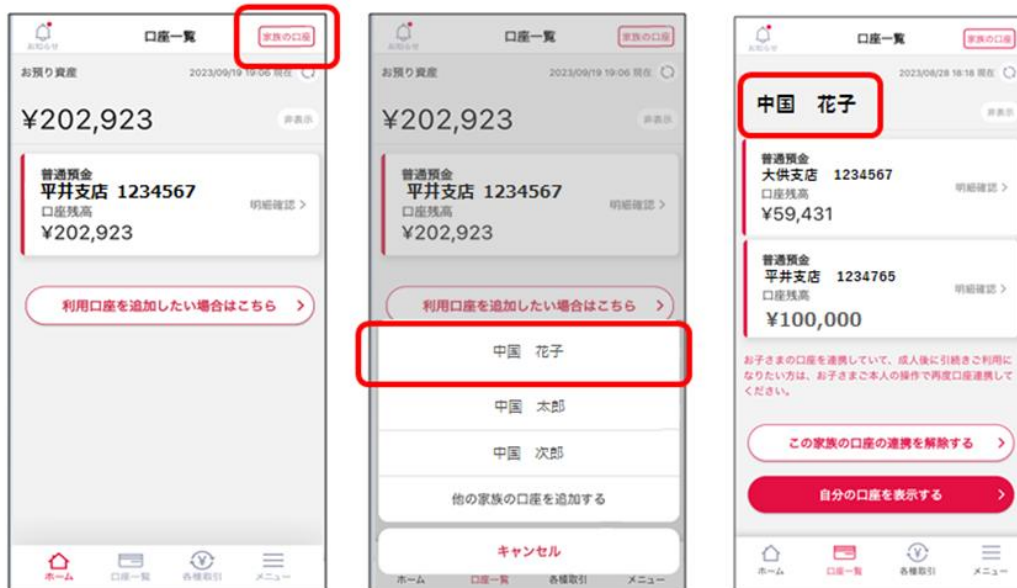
お知らせ
口座一覧
家族の口座
お預り資産
2023/09/19 19:06 現在
¥202,923
非表示
普通預金
平井支店 1234567
口座残高
¥202,923
明細確認 >
利用口座を追加したい場合はこちら >
ホーム
口座一覧
各種取引
メニュー

お知らせ
口座一覧
家族の口座
お預り資産
2023/09/19 19:06 現在
¥202,923
非表示
普通預金
平井支店 1234567
口座残高
¥202,923
明細確認 >
利用口座を追加したい場合はこちら >
中国 花子
中国 太郎
中国 次郎
他の家族の口座を追加する
キャンセル
ホーム
口座一覧
各種取引
メニュー

お知らせ
口座一覧
家族の口座
2023/08/28 18:18 現在
中国 花子
非表示
普通預金
大供支店 1234567
口座残高
¥59,431
明細確認 >
普通預金
平井支店 1234765
口座残高
¥100,000
明細確認 >
お子さまの口座を連携していて、成人後に引続きご利用になりたい方は、お子さまご本人の操作で再度口座連携してください。
この家族の口座の連携を解除する >
自分の口座を表示する >
ホーム
口座一覧
各種取引
メニュー